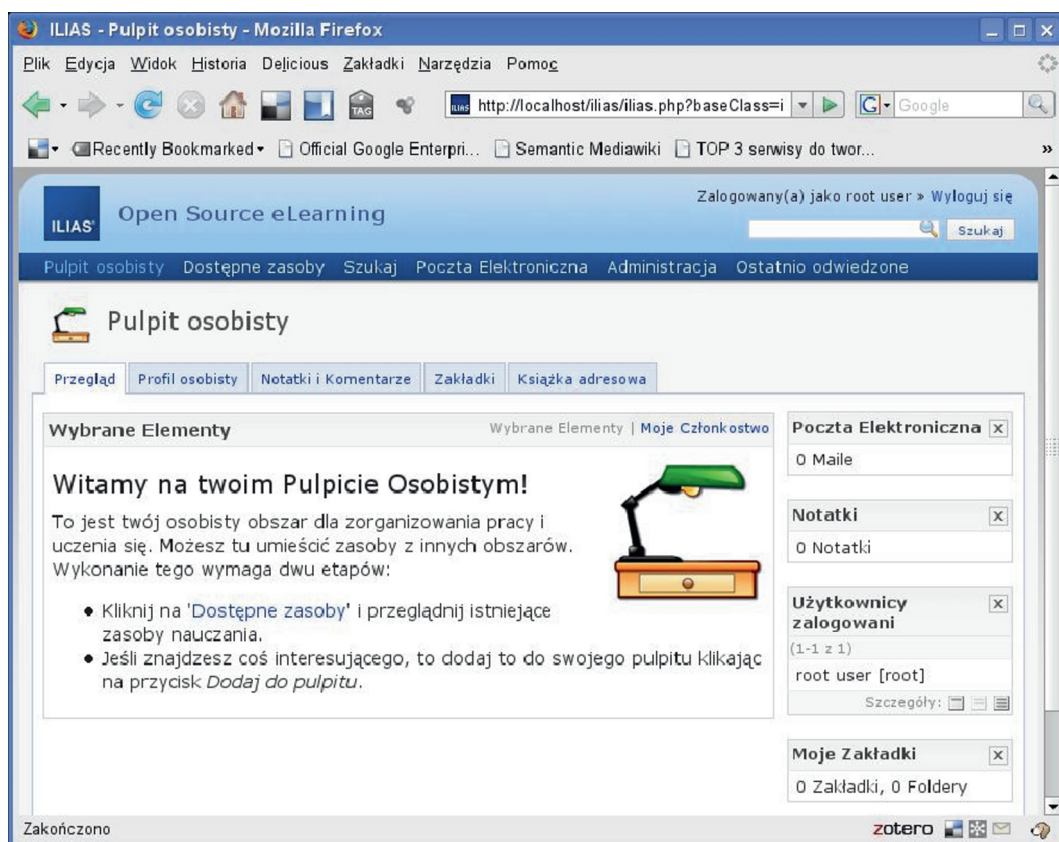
ILIAS - Pulpit osobisty - Mozilla Firefox

Plik Edycja Widok Historia Delicious Zakładki Narzędzia Pomoc

TAG

http://localhost/ilias/ilias.php?baseClass=i

Google

Recently Bookmarked Official Google Enterpri... Semantic Mediawiki TOP 3 serwisy do twor...

ILIAS Open Source eLearning

Zalogowany(a) jako root user » Wyloguj się

Szukaj

Pulpit osobisty Dostępne zasoby Szukaj Poczta Elektroniczna Administracja Ostatnio odwiedzone

Pulpit osobisty

Przegląd | Profil osobisty | Notatki i Komentarze | Zakładki | Książka adresowa

Wybrane Elementy

Wybrane Elementy | Moje Członkostwo

Witamy na twoim Pulpicie Osobistym!

To jest twój osobisty obszar dla zorganizowania pracy i uczenia się. Możesz tu umieścić zasoby z innych obszarów. Wykonanie tego wymaga dwu etapów:

- Kliknij na 'Dostępne zasoby' i przeglądnij istniejące zasoby nauczania.
- Jeśli znajdzesz coś interesującego, to dodaj to do swojego pulpitu klikając na przycisk *Dodaj do pulpitu*.

Poczta Elektroniczna

0 Maile

Notatki

0 Notatki

Użytkownicy zalogowani

(1-1 z 1)

root user [root]

Szczegóły:

Moje Zakładki

0 Zakładki, 0 Foldery

Zakończono

zotero